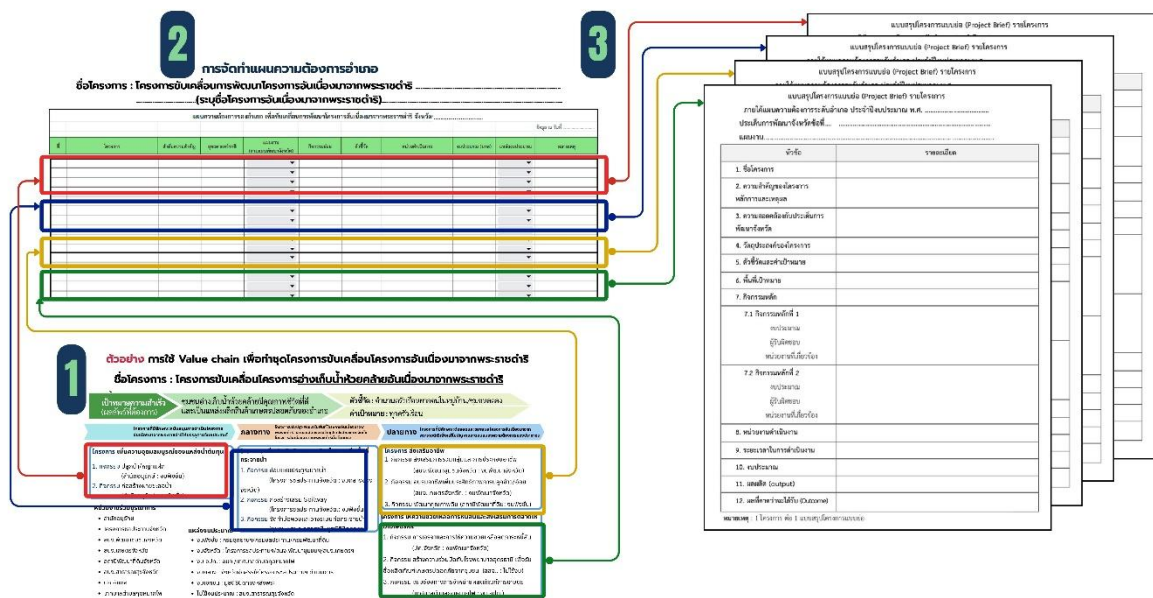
2

การจัดทำแผนความต้องการอำเภอ

ชื่อโครงการ : โครงการขับเคลื่อนการพัฒนาโครงการอันเนื่องมาจากพระราชดำริ ..............................
.............................. (ระบุชื่อโครงการอันเนื่องมาจากพระราชดำริ)

3

แบบสรุปโครงการแบบย่อ (Project Brief) รายโครงการ

แบบสรุปโครงการแบบย่อ (Project Brief) รายโครงการ

แบบสรุปโครงการแบบย่อ (Project Brief) รายโครงการ

แบบสรุปโครงการแบบย่อ (Project Brief) รายโครงการ

ภายใต้แผนความต้องการระดับอำเภอ ประจำปีงบประมาณ พ.ศ. ..............................

ประเด็นการพัฒนาจังหวัดที่ ..............................

แผนงาน ..............................

| หัวข้อ | รายละเอียด |
|---|---|
| 1. ชื่อโครงการ | |
| 2. ความสำคัญของโครงการ หลักการและเหตุผล | |
| 3. ความสอดคล้องกับประเด็นการพัฒนาจังหวัด | |
| 4. วัตถุประสงค์ของโครงการ | |
| 5. ตัวชี้วัดและค่าเป้าหมาย | |
| 6. พื้นที่เป้าหมาย | |
| 7. กิจกรรมหลัก | |
| 7.1 กิจกรรมหลักที่ 1 งบประมาณ ผู้รับผิดชอบ หน่วยงานที่เกี่ยวข้อง | |
| 7.2 กิจกรรมหลักที่ 2 งบประมาณ ผู้รับผิดชอบ หน่วยงานที่เกี่ยวข้อง | |
| 8. หน่วยงานดำเนินงาน | |
| 9. ระยะเวลาในการดำเนินงาน | |
| 10. งบประมาณ | |
| 11. ผลผลิต (output) | |
| 12. ผลที่คาดว่าจะได้รับ (Outcome) | |

หมายเหตุ : 1 โครงการ ต่อ 1 แบบสรุปโครงการแบบย่อ

1

ตัวอย่าง การใช้ Value chain เพื่อทำชุดโครงการขับเคลื่อนโครงการอันเนื่องมาจากพระราชดำริ

ชื่อโครงการ : โครงการขับเคลื่อนโครงการอ่างเก็บน้ำห้วยคล้ายอันเนื่องมาจากพระราชดำริ

ต้นทาง

กลางทาง

ปลายทาง

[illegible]